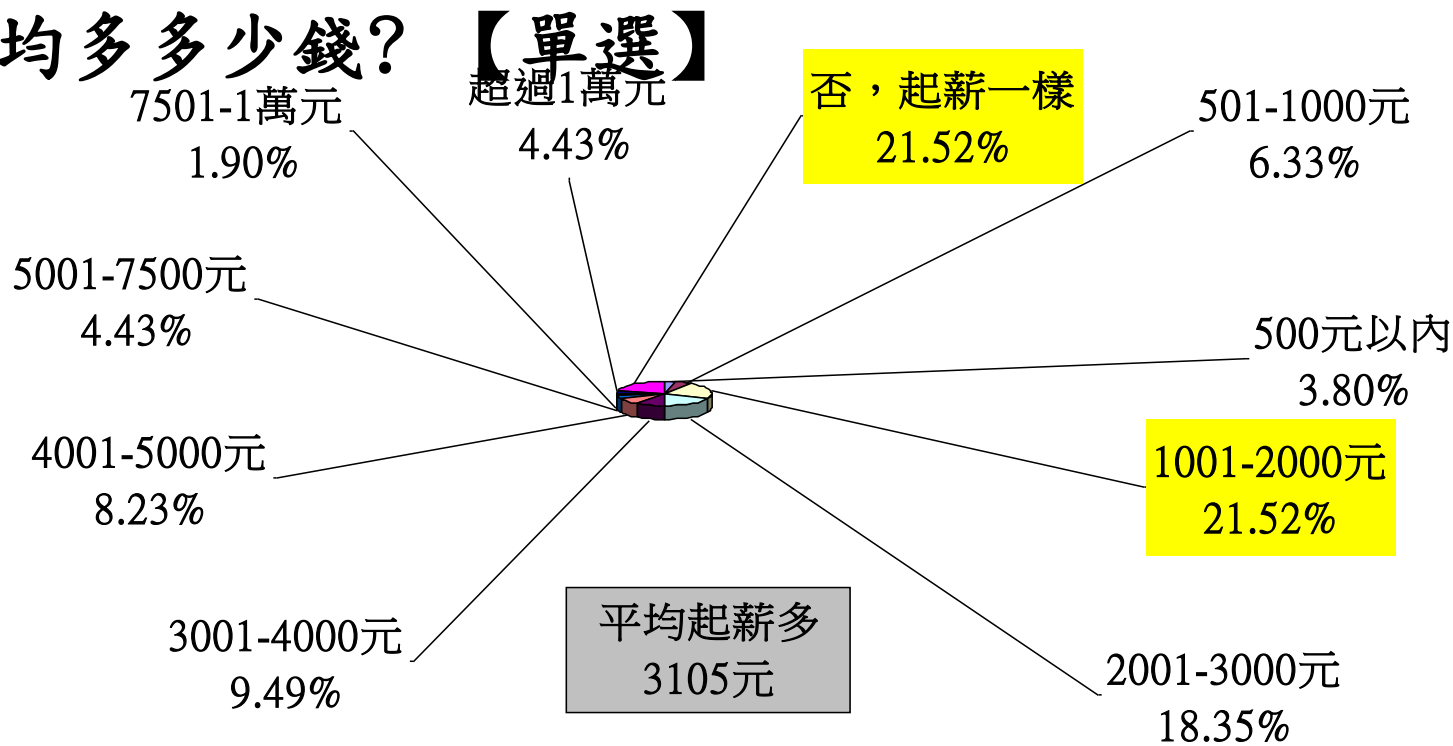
均多多少錢? 【單選】

超過1萬元
4.43%

7501-1萬元
1.90%

否，起薪一樣
21.52%

501-1000元
6.33%

5001-7500元
4.43%

500元以內
3.80%

4001-5000元
8.23%

1001-2000元
21.52%

平均起薪多
3105元

3001-4000元
9.49%

2001-3000元
18.35%